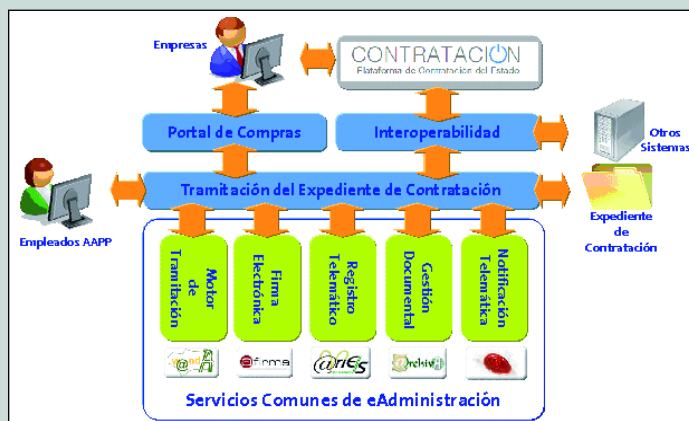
Empresas

CONTRATACION
Plataforma de Contratación del Estado

Portal de Compras

Interoperabilidad

Otros Sistemas

Empleados AAPP

Tramitación del Expediente de Contratación

Expediente de Contratación

Motor de Tramitación

Firma Electrónica

Registro Telemático

Gestión Documental

Notificación Telemática

@firma

@ries

Servicios Comunes de eAdministración